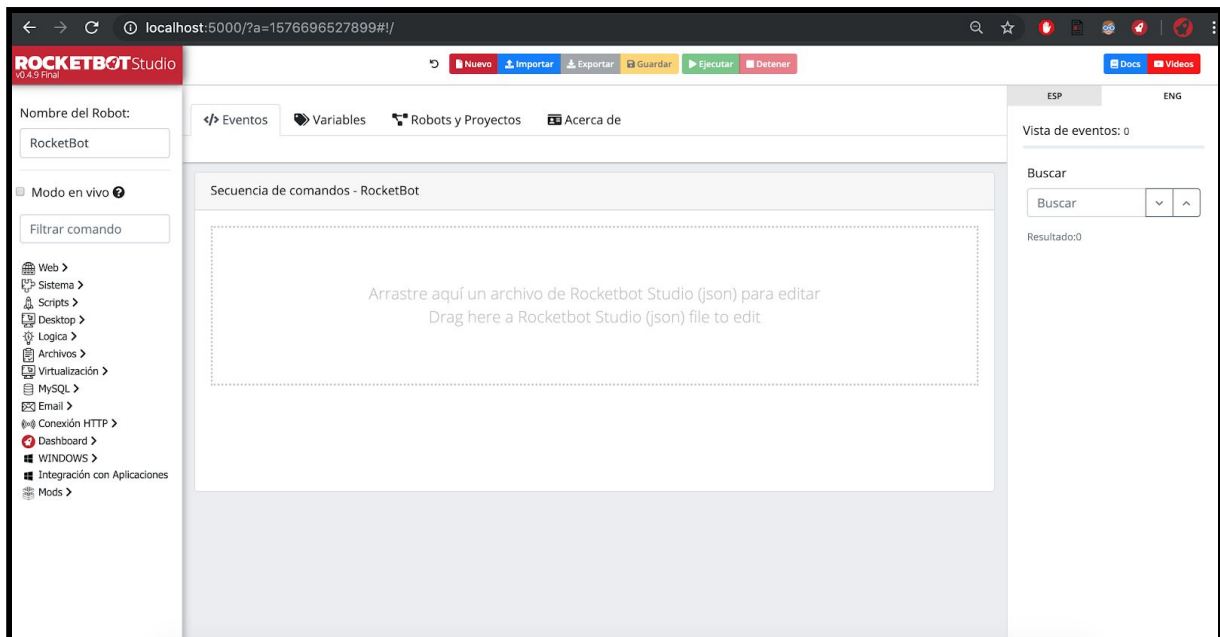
localhost:5000/?a=1576696527899#!/

ROCKETBOTStudio
v0.4.9 Final

Nuevo Importar Exportar Guardar Ejecutar Detener

Docs Videos

Nombre del Robot:
RocketBot

Modo en vivo

Filtrar comando

Web >
Sistema >
Scripts >
Desktop >
Logica >
Archivos >
Virtualización >
MySQL >
Email >
Conexión HTTP >
Dashboard >
WINDOWS >
Integración con Aplicaciones
Mods >

</> Eventos Variables Robots y Proyectos Acerca de

Secuencia de comandos - RocketBot

Arrastre aquí un archivo de Rocketbot Studio (json) para editar
Drag here a Rocketbot Studio (json) file to edit

ESP ENG

Vista de eventos: 0

Buscar

Buscar

Resultado:0